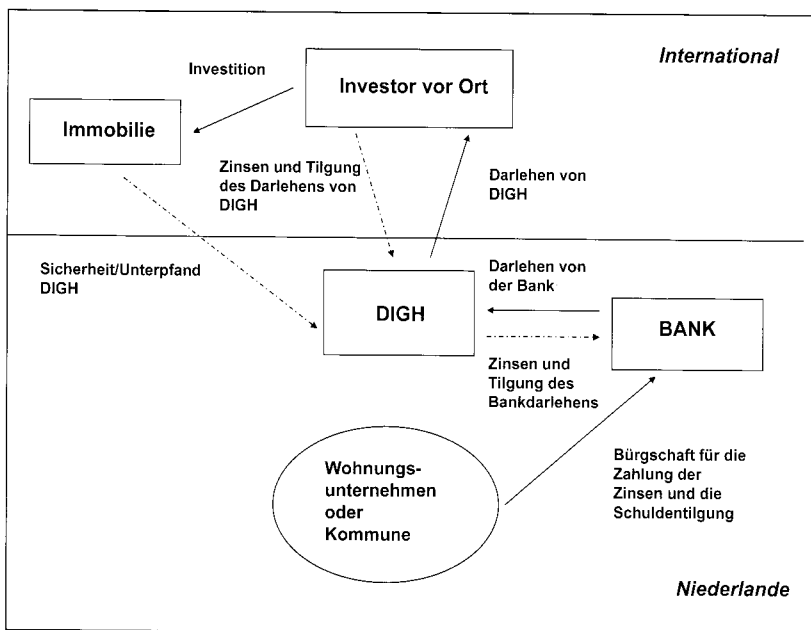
International

Investition

Investor vor Ort

Immobilie

Zinsen und Tilgung des Darlehens von DIGH

Darlehen von DIGH

Sicherheit/Unterpfand DIGH

Darlehen von der Bank

DIGH

BANK

Zinsen und Tilgung des Bankdarlehens

Wohnungs-unternehmen oder Kommune

Bürgschaft für die Zahlung der Zinsen und die Schuldentilgung

Niederlande